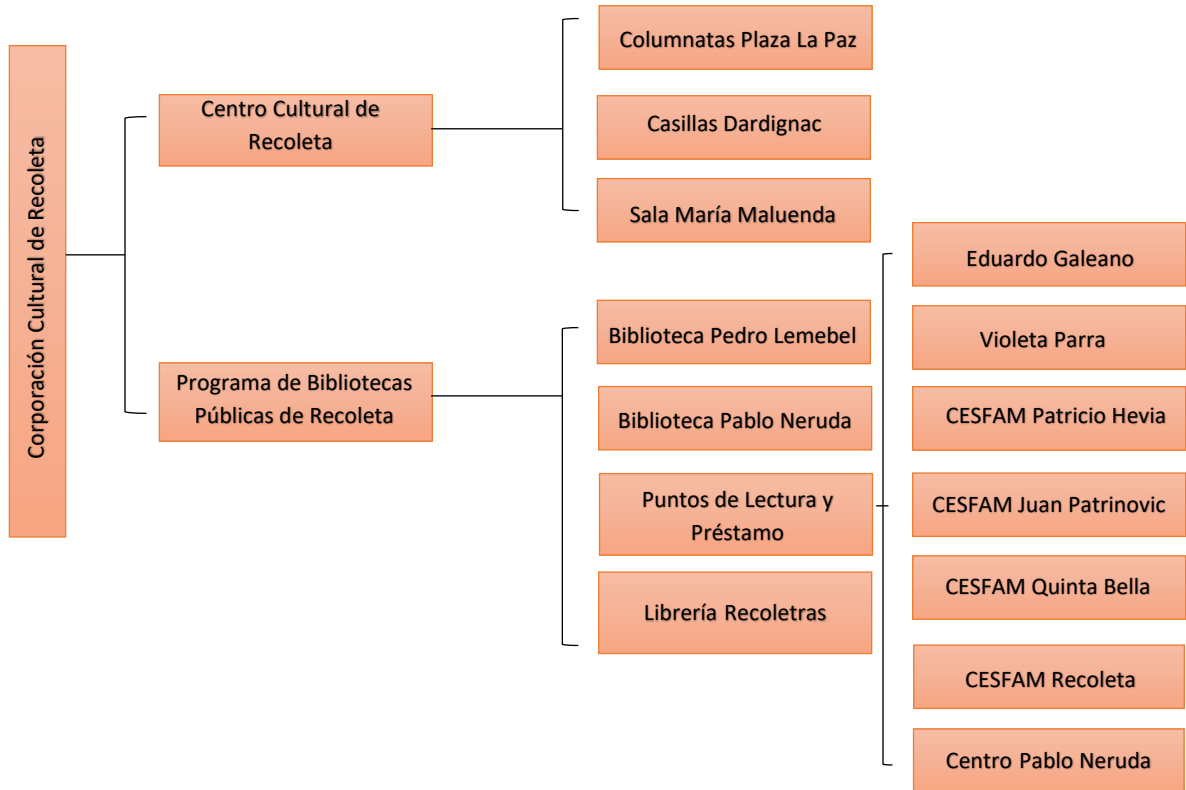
Corporación Cultural de Recoleta

Centro Cultural de Recoleta

Columnatas Plaza La Paz

Casillas Dardignac

Sala María Maluenda

Programa de Bibliotecas Públicas de Recoleta

Biblioteca Pedro Lemebel

Biblioteca Pablo Neruda

Puntos de Lectura y Préstamo

Librería Recoletras

Eduardo Galeano

Violeta Parra

CESFAM Patricio Hevia

CESFAM Juan Patrinovic

CESFAM Quinta Bella

CESFAM Recoleta

Centro Pablo Neruda